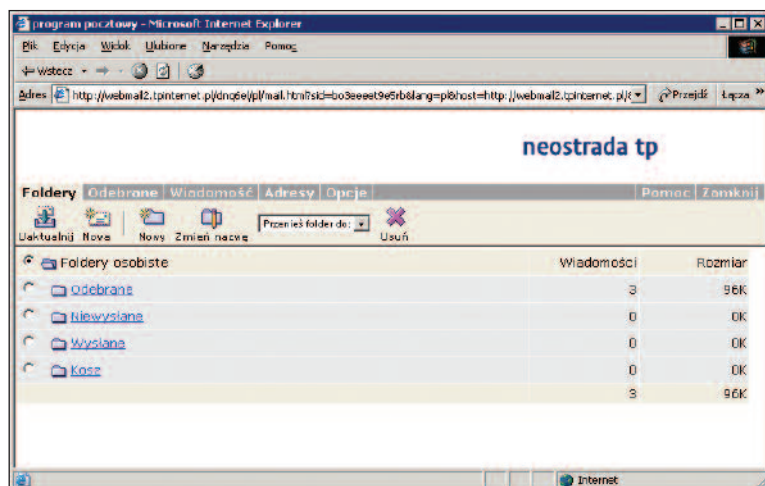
program pocztowy - Microsoft Internet Explorer

Plik Edycja Widok Ulubione Narzędzia Pomoc

Wstecz

Adres http://webmail2.tpinternet.pl/dnq6e/pl/mail.html?sid=bo3eeeet9e5rb&lang=pl&host=http://webmail2.tpinternet.pl/ Przejdź Łącza

neostrada tp

Foldery Odebrane Wiadomość Adresy Opcje Pomoc Zamknij

Uaktualnij Nowa Nowy Zmień nazwę Przenieś folder do: Usuń

| | Wiadomości | Rozmiar |
|---|---|---|
| Foldery osobiste | | |
| Odebrane | 3 | 96K |
| Niewysłane | 0 | 0K |
| Wysłane | 0 | 0K |
| Kosz | 0 | 0K |
| | 3 | 96K |

Internet